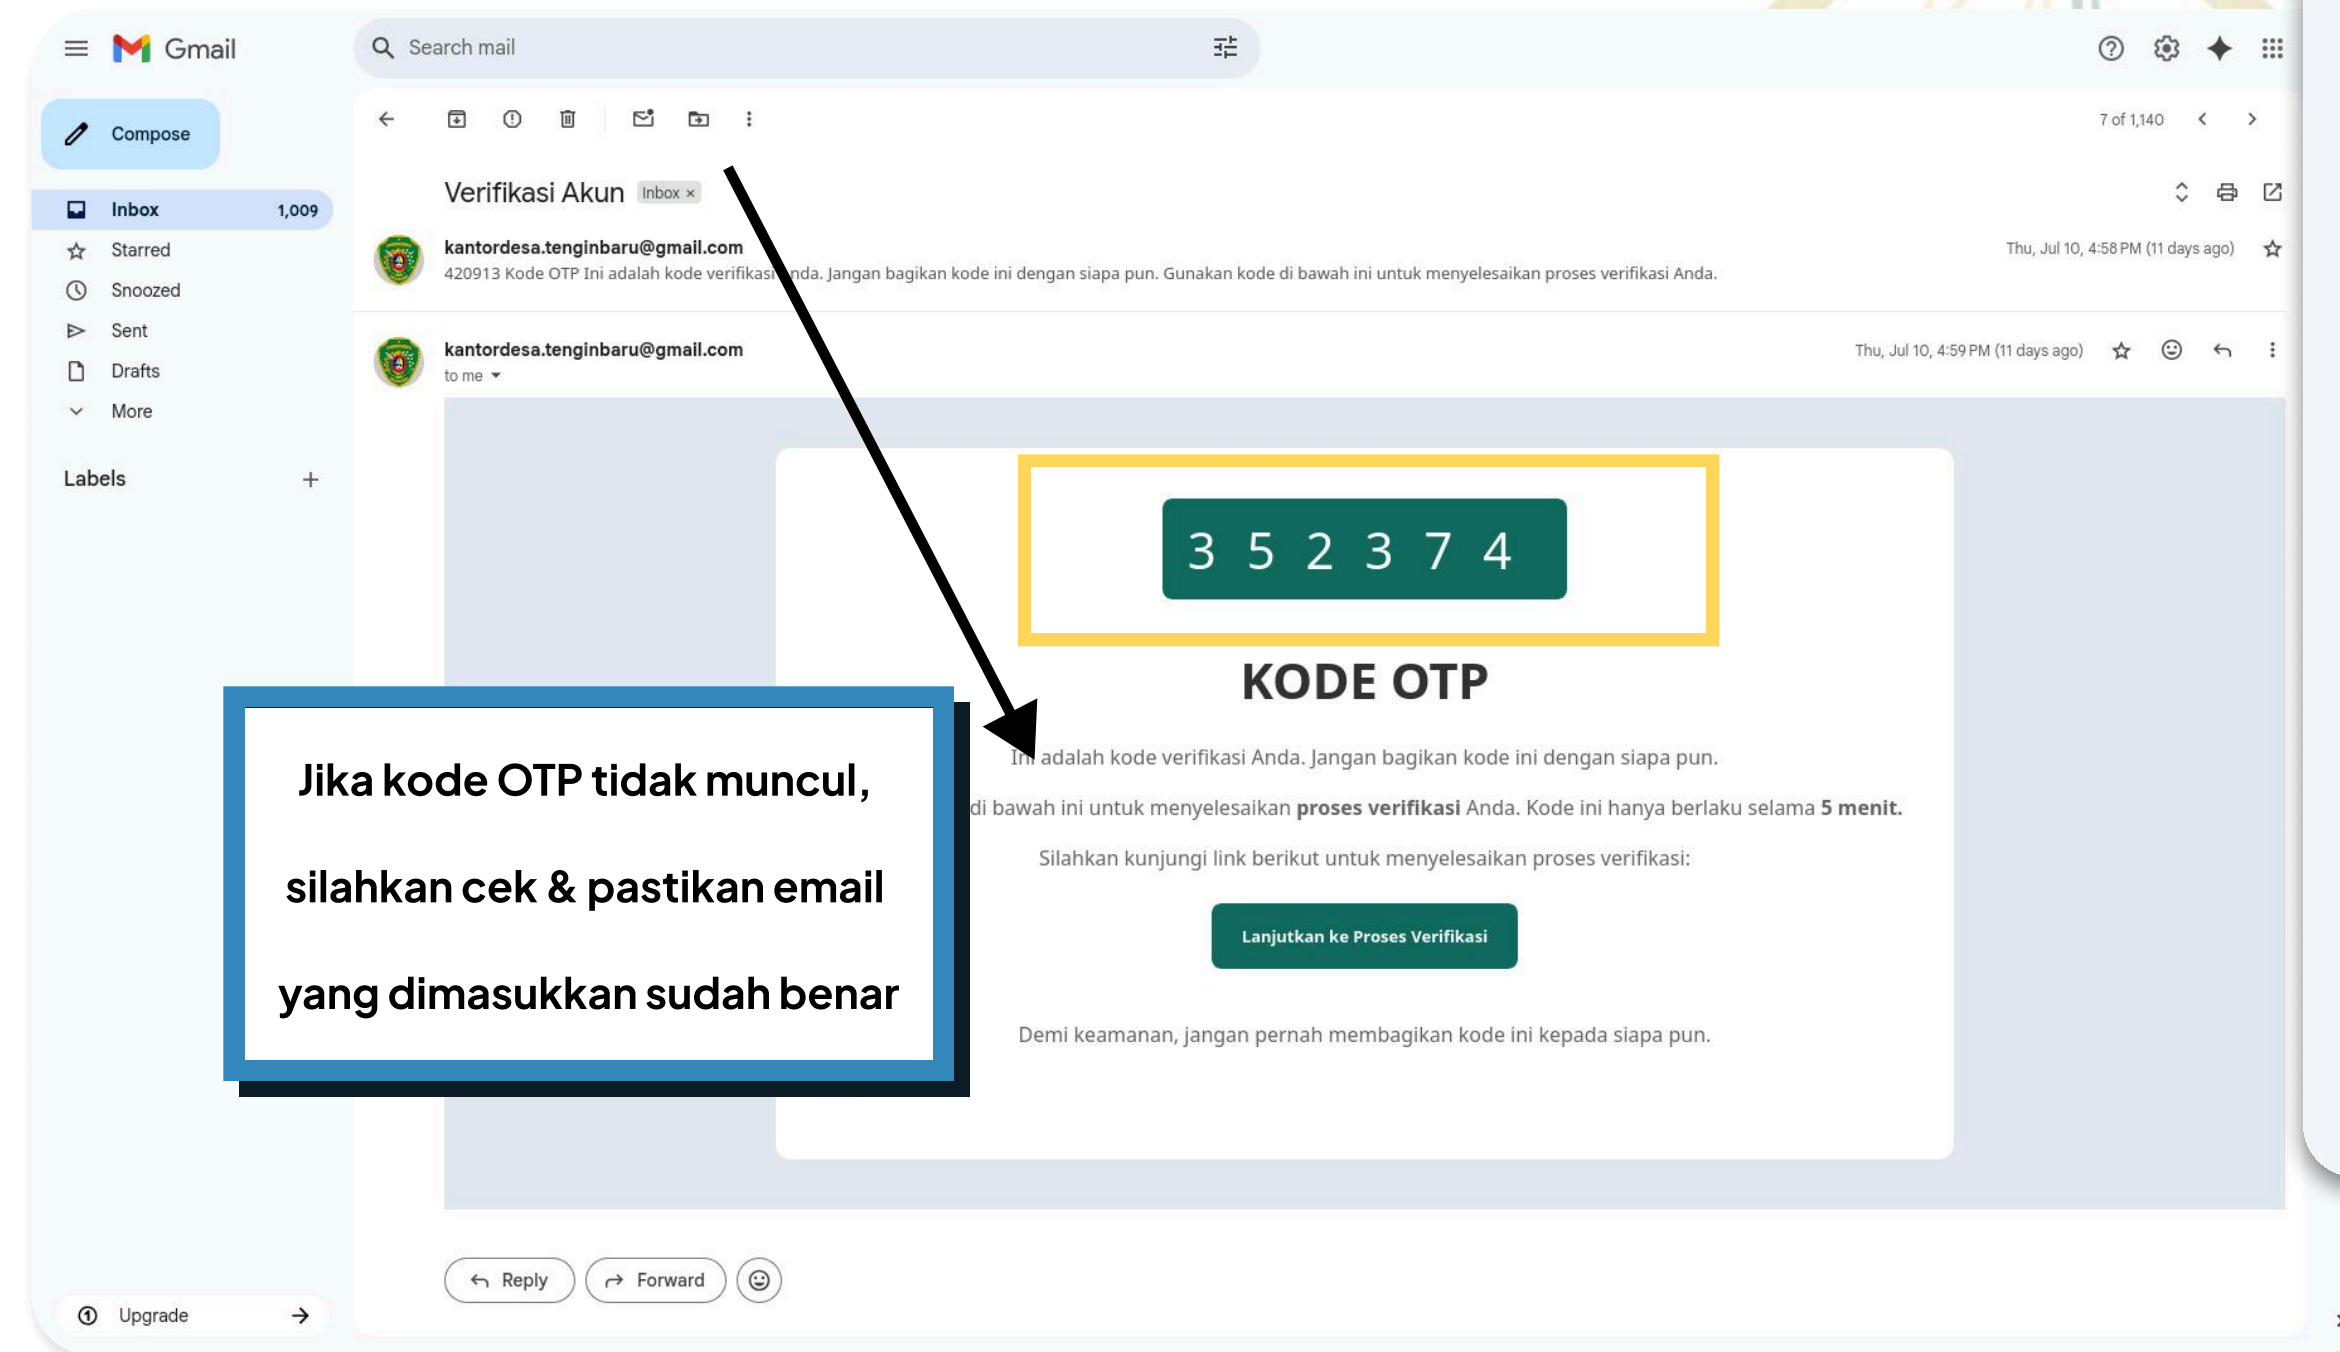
Gmail

Search mail

Compose

Inbox 1,009
Starred
Snoozed
Sent
Drafts
More

Labels +

Upgrade

7 of 1,140

Verifikasi Akun Inbox ×

kantordesa.tenginbaru@gmail.com
420913 Kode OTP Ini adalah kode verifikasi Anda. Jangan bagikan kode ini dengan siapa pun. Gunakan kode di bawah ini untuk menyelesaikan proses verifikasi Anda.
Thu, Jul 10, 4:58 PM (11 days ago)

kantordesa.tenginbaru@gmail.com
to me
Thu, Jul 10, 4:59 PM (11 days ago)

3 5 2 3 7 4

KODE OTP

Ini adalah kode verifikasi Anda. Jangan bagikan kode ini dengan siapa pun.

di bawah ini untuk menyelesaikan **proses verifikasi** Anda. Kode ini hanya berlaku selama **5 menit.**

Silahkan kunjungi link berikut untuk menyelesaikan proses verifikasi:

Lanjutkan ke Proses Verifikasi

Demi keamanan, jangan pernah membagikan kode ini kepada siapa pun.

Jika kode OTP tidak muncul,

silahkan cek & pastikan email

yang dimasukkan sudah benar

Reply
Forward